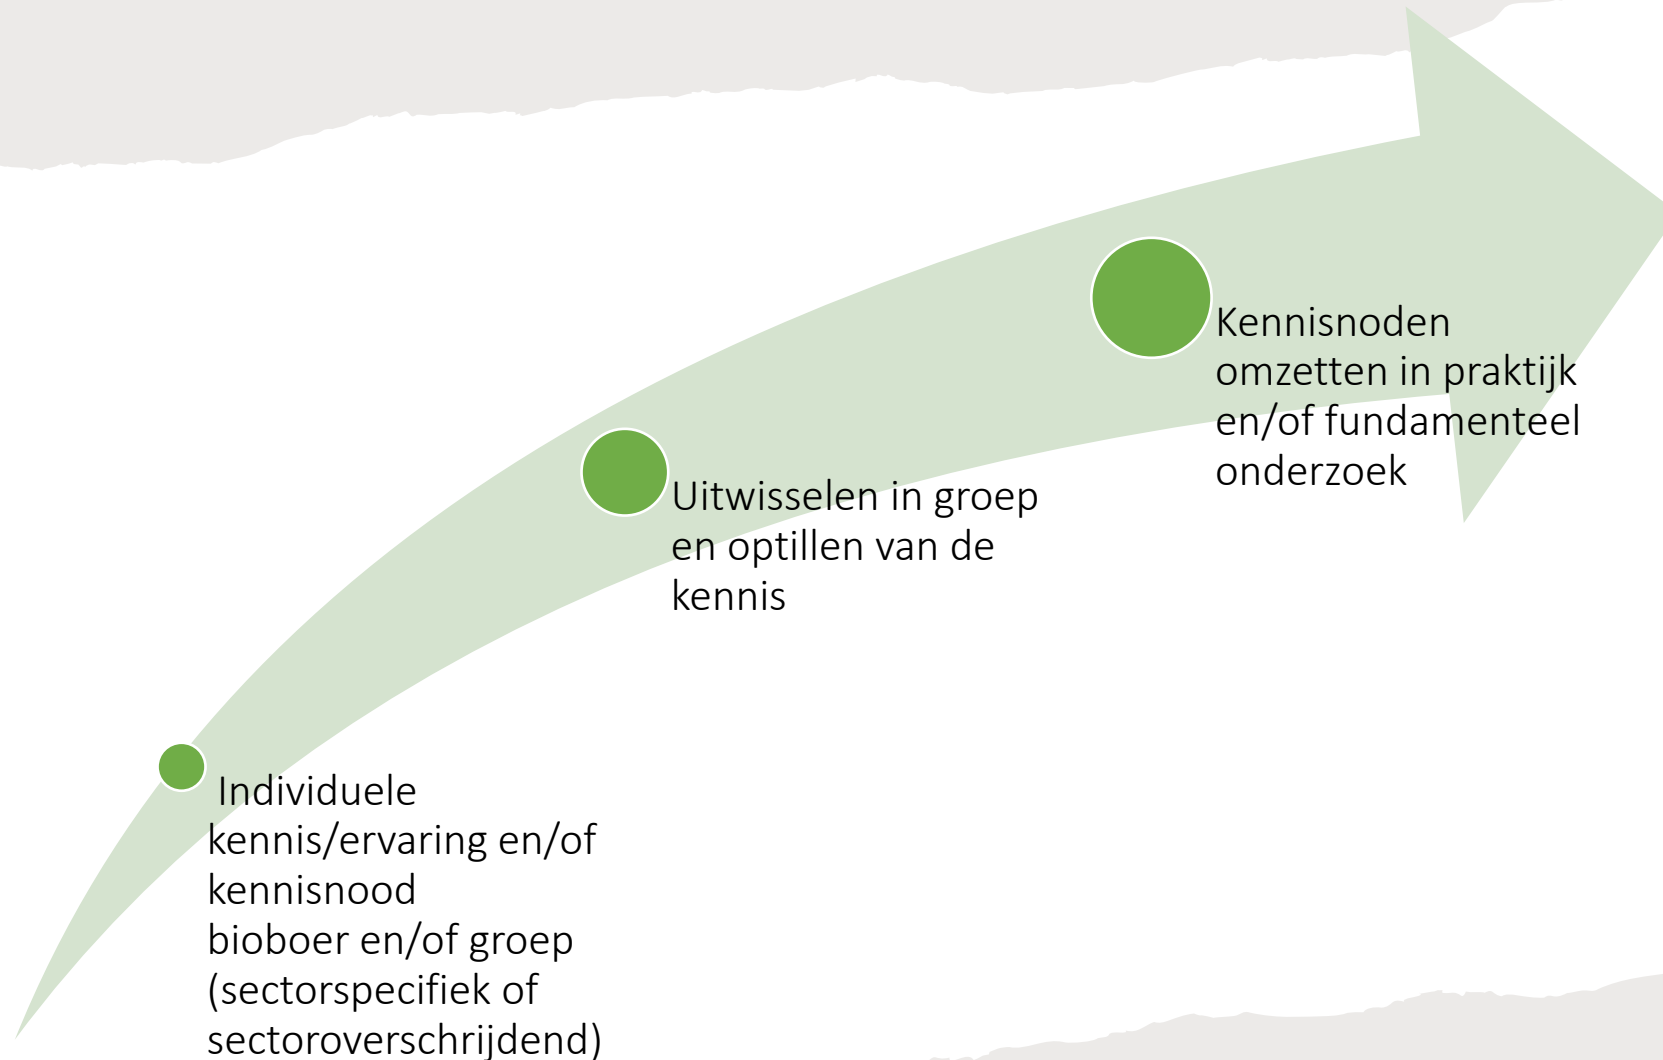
Individuele kennis/ervaring en/of kennisnood bioboer en/of groep (sectorspecifiek of sectoroverschrijdend)

Uitwisselen in groep en optillen van de kennis

Kennisnoden omzetten in praktijk en/of fundamenteel onderzoek